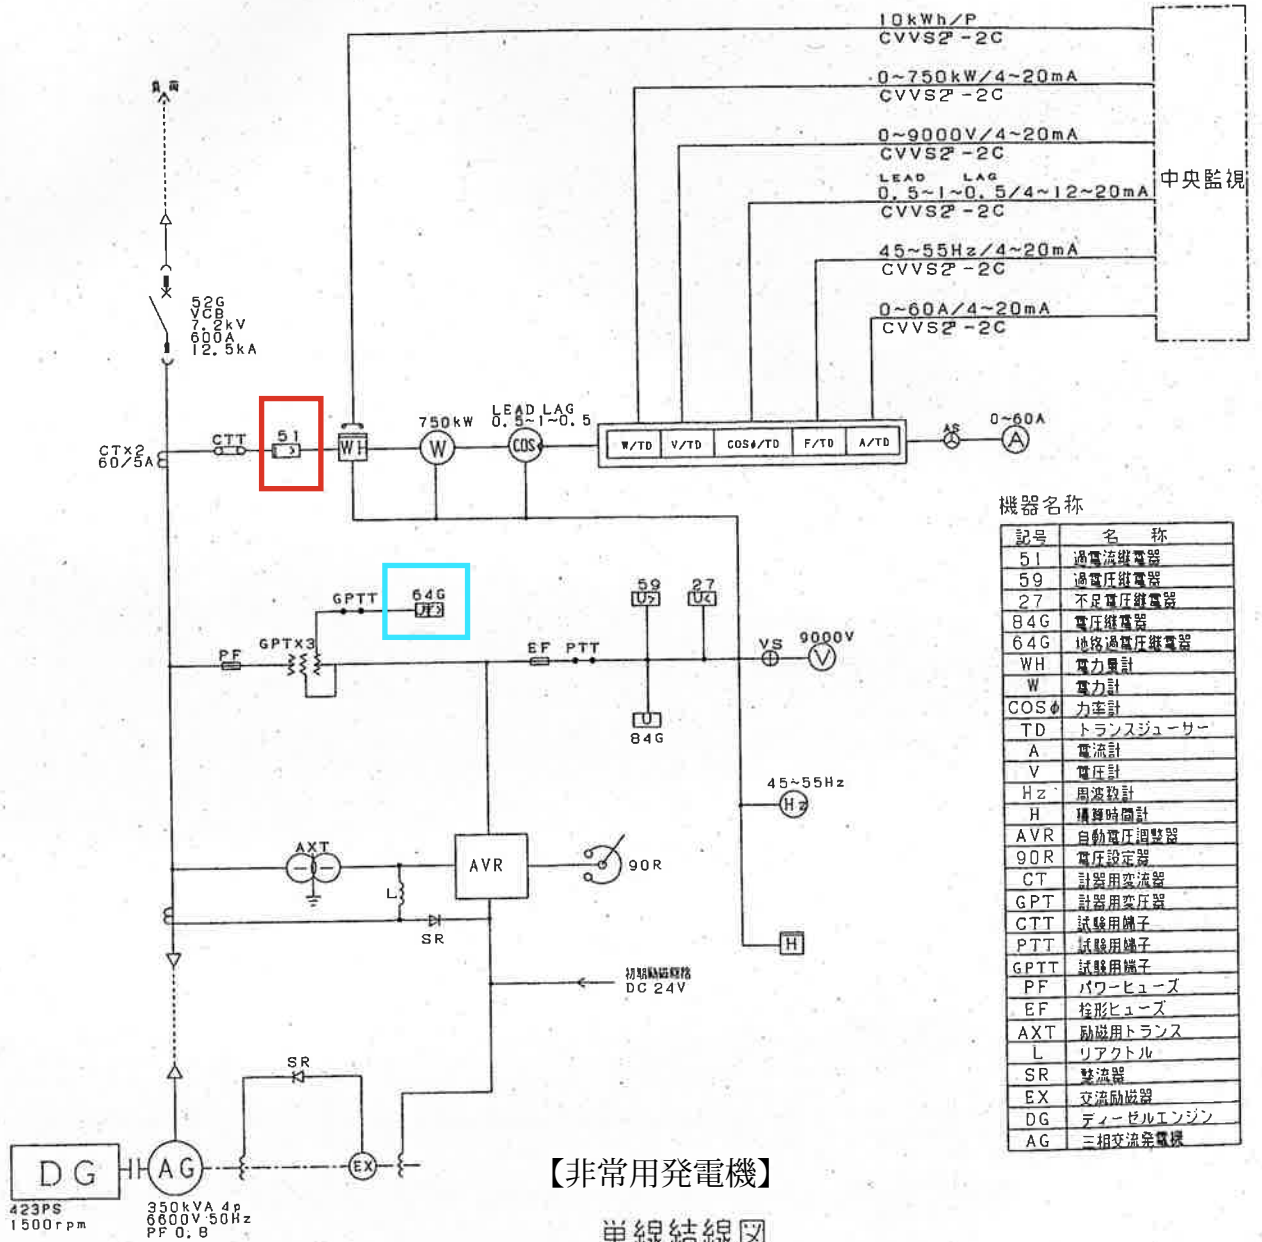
10kWh/P
CVVS2² -2C
0~750kW/4~20mA
CVVS2² -2C
0~9000V/4~20mA
CVVS2² -2C
LEAD LAG
0.5~1~0.5/4~12~20mA
CVVS2² -2C
45~55Hz/4~20mA
CVVS2² -2C
0~60A/4~20mA
CVVS2² -2C
中央監視

負荷

52G
VCB
7.2kV
600A
12.5kA

CT×2
60/5A
CTT
51
WH
750kW
W
LEAD LAG
0.5~1~0.5
COS
W/TD
V/TD
COSφ/TD
F/TD
A/TD
AS
0~60A
A

GPTT
64G
59
27
GPT×3
PF
EF
PTT
VS
9000V
V
84G
45~55Hz
Hz
AXT
AVR
90R
L
SR
H
初期励磁電源
DC 24V
SR
EX
DG
423PS
1500rpm
AG
350kVA 4p
6600V 50Hz
PF 0.8

機器名称

| 記号 | 名 称 |
|---|---|
| 51 | 過電流継電器 |
| 59 | 過電圧継電器 |
| 27 | 不足電圧継電器 |
| 84G | 電圧継電器 |
| 64G | 地絡過電圧継電器 |
| WH | 電力量計 |
| W | 電力計 |
| COSφ | 力率計 |
| TD | トランスジューサー |
| A | 電流計 |
| V | 電圧計 |
| Hz | 周波数計 |
| H | 積算時間計 |
| AVR | 自動電圧調整器 |
| 90R | 電圧設定器 |
| CT | 計器用変流器 |
| GPT | 計器用変圧器 |
| CTT | 試験用端子 |
| PTT | 試験用端子 |
| GPTT | 試験用端子 |
| PF | パワーヒューズ |
| EF | 栓形ヒューズ |
| AXT | 励磁用トランス |
| L | リアクトル |
| SR | 整流器 |
| EX | 交流励磁器 |
| DG | ディーゼルエンジン |
| AG | 三相交流発電機 |

【非常用発電機】
単線結線図